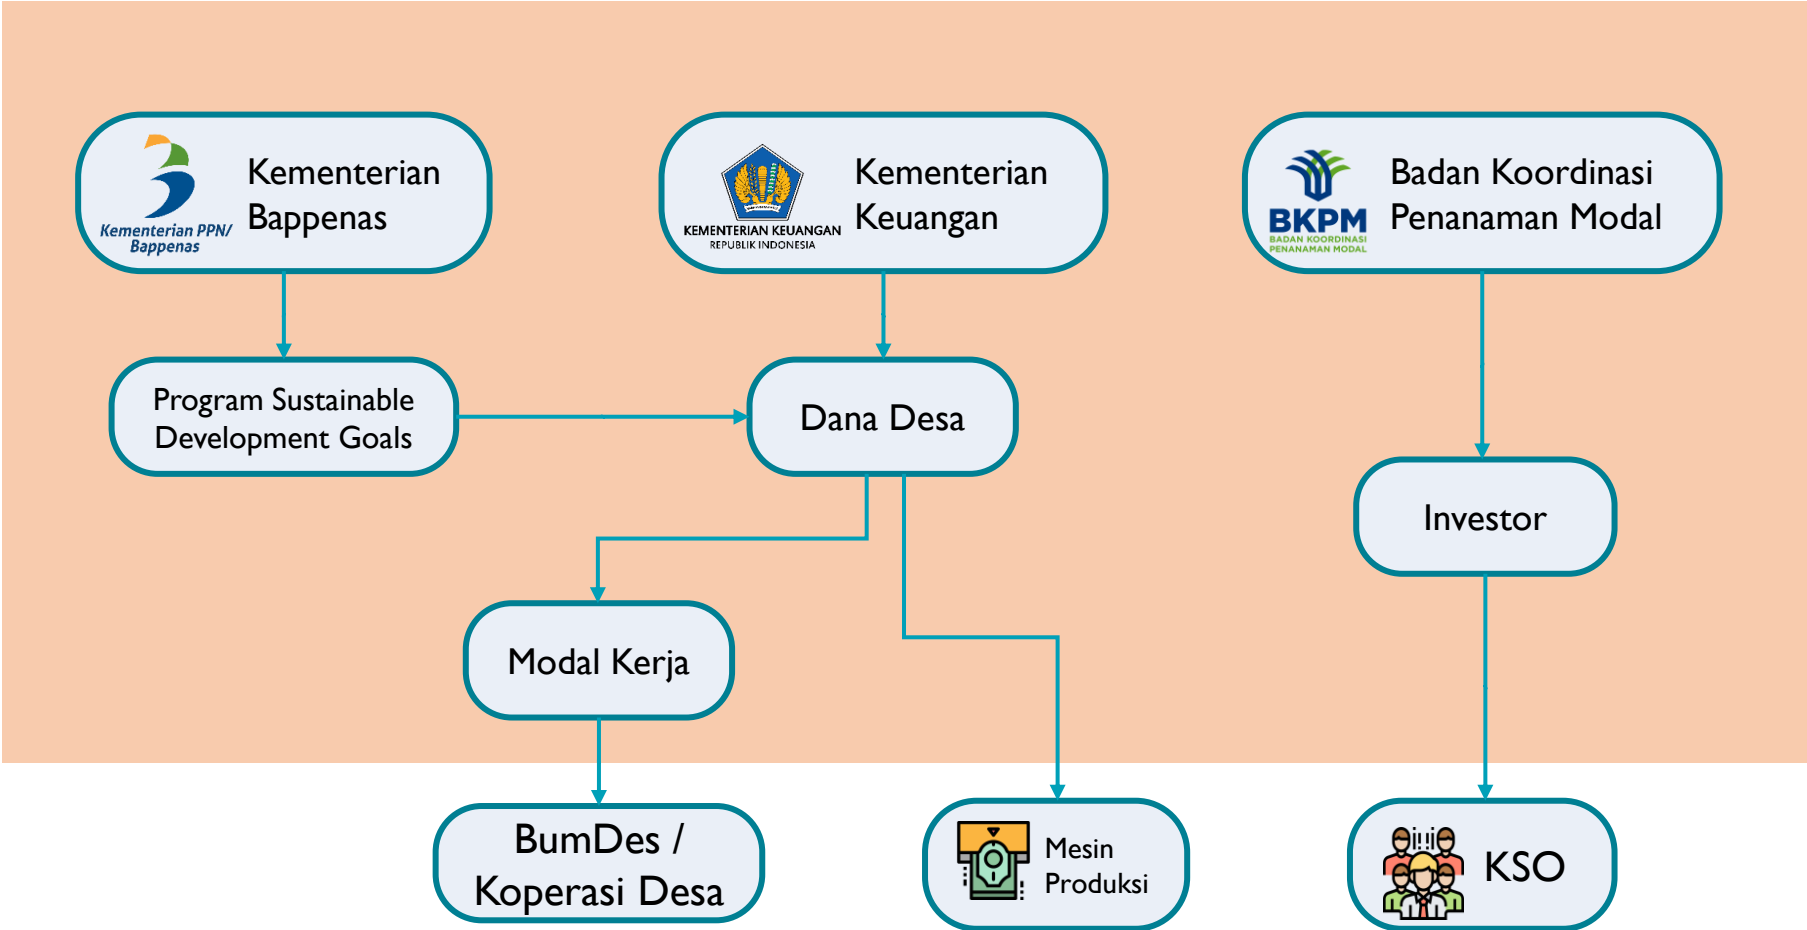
Kementerian PPN/ Bappenas

Kementerian Bappenas

KEMENTERIAN KEUANGAN REPUBLIK INDONESIA

Kementerian Keuangan

BKPM BADAN KOORDINASI PENANAMAN MODAL

Badan Koordinasi Penanaman Modal

Program Sustainable Development Goals

Dana Desa

Investor

Modal Kerja

BumDes / Koperasi Desa

Mesin Produksi

KSO